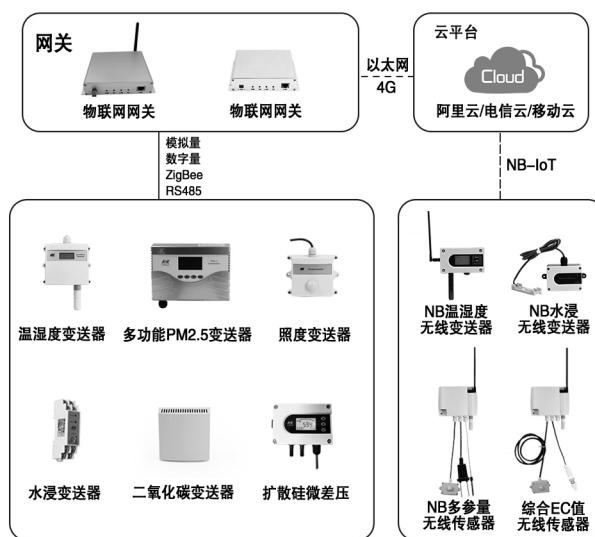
网关

物联网网关

物联网网关

以太网
4G

云平台

Cloud

阿里云/电信云/移动云

模拟量
数字量
ZigBee
RS485

NB-IoT

温湿度变送器

多功能PM2.5变送器

照度变送器

水浸变送器

二氧化碳变送器

扩散硅微差压

NB温湿度
无线变送器

NB水浸
无线变送器

NB多参量
无线传感器

综合EC值
无线传感器